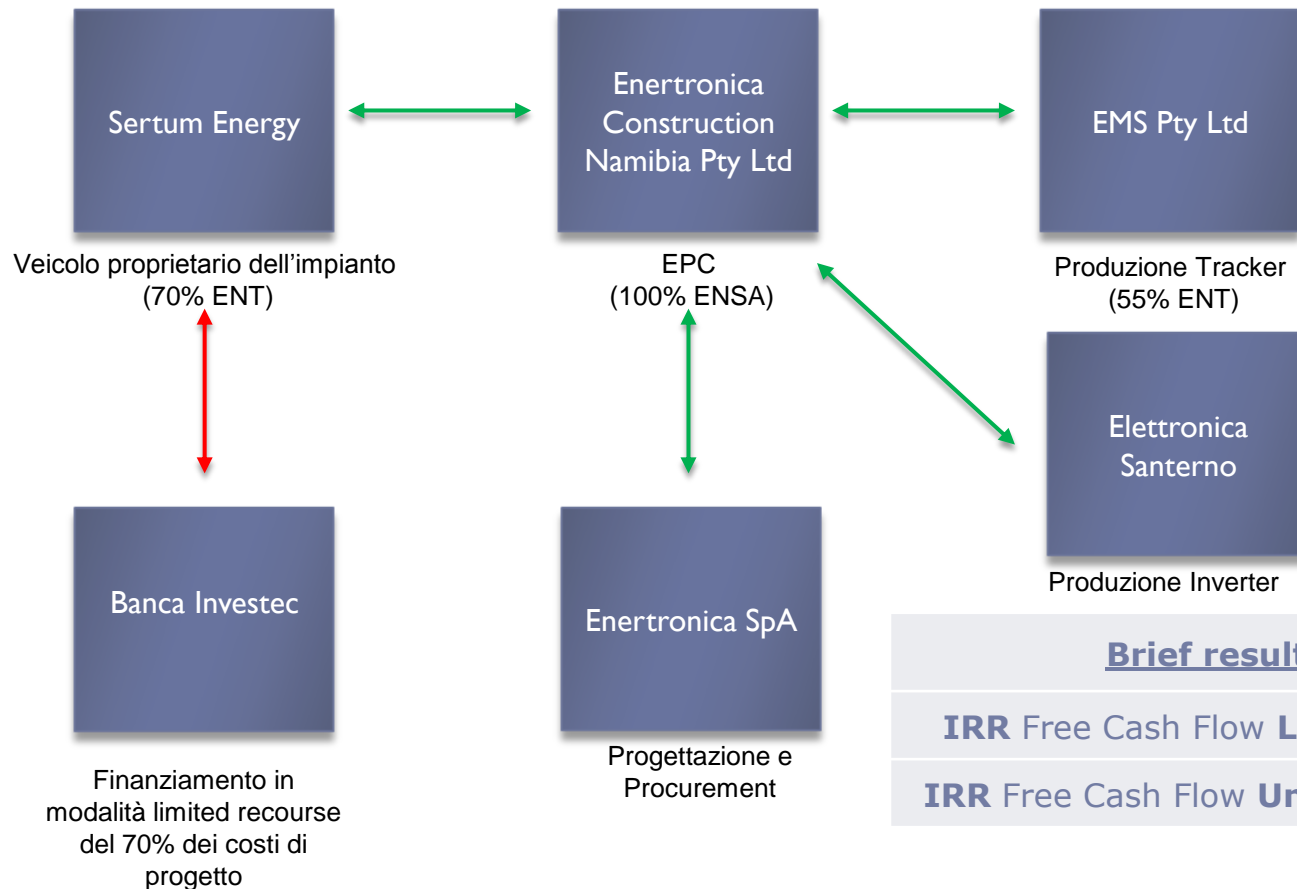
Sertum Energy

Veicolo proprietario dell'impianto (70% ENT)

Enertronica Construction Namibia Pty Ltd

EPC (100% ENSA)

EMS Pty Ltd

Produzione Tracker (55% ENT)

Elettronica Santerno

Produzione Inverter

Banca Investec

Finanziamento in modalità limited recourse del 70% dei costi di progetto

Enertronica SpA

Progettazione e Procurement

| Brief result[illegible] |
|---|
| IRR Free Cash Flow L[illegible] |
| IRR Free Cash Flow Un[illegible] |